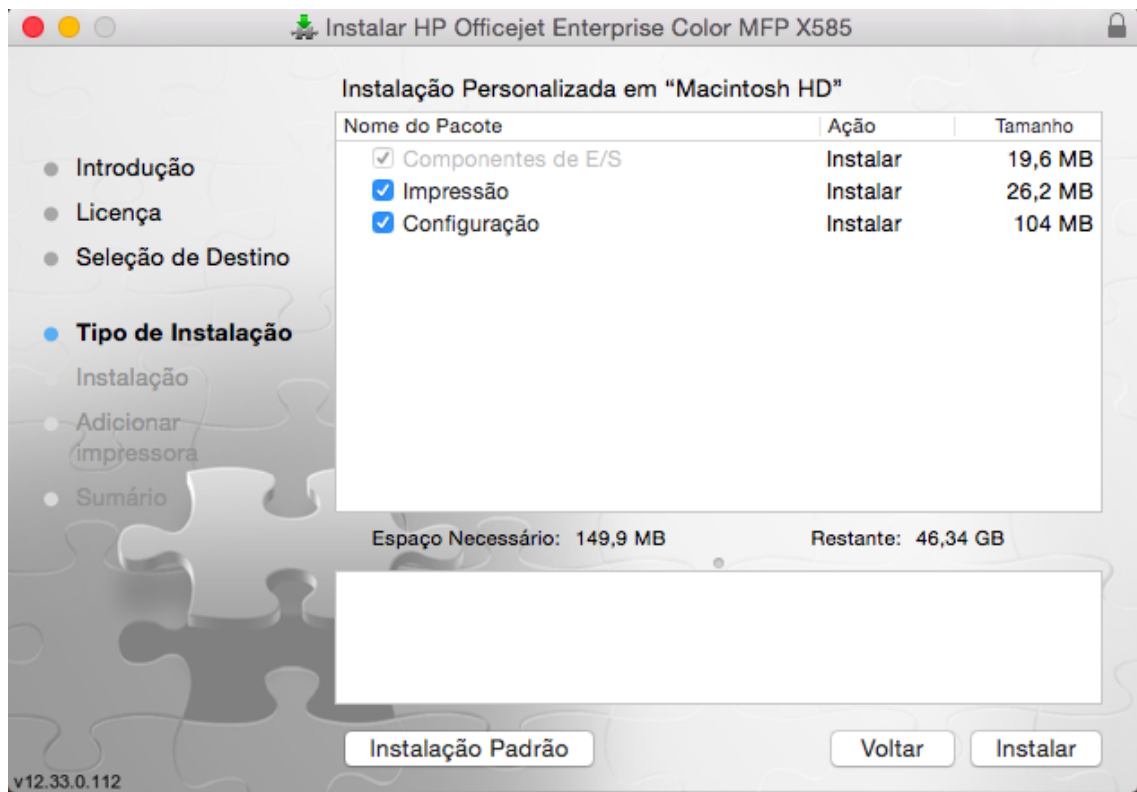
Instalar HP Officejet Enterprise Color MFP X585

Introdução
Licença
Seleção de Destino
Tipo de Instalação
Instalação
Adicionar impressora
Sumário

Instalação Personalizada em "Macintosh HD"

| Nome do Pacote | Ação | Tamanho |
|---|---|---|
| Componentes de E/S | Instalar | 19,6 MB |
| Impressão | Instalar | 26,2 MB |
| Configuração | Instalar | 104 MB |

Espaço Necessário: 149,9 MB
Restante: 46,34 GB

Instalação Padrão
Voltar
Instalar

v12.33.0.112